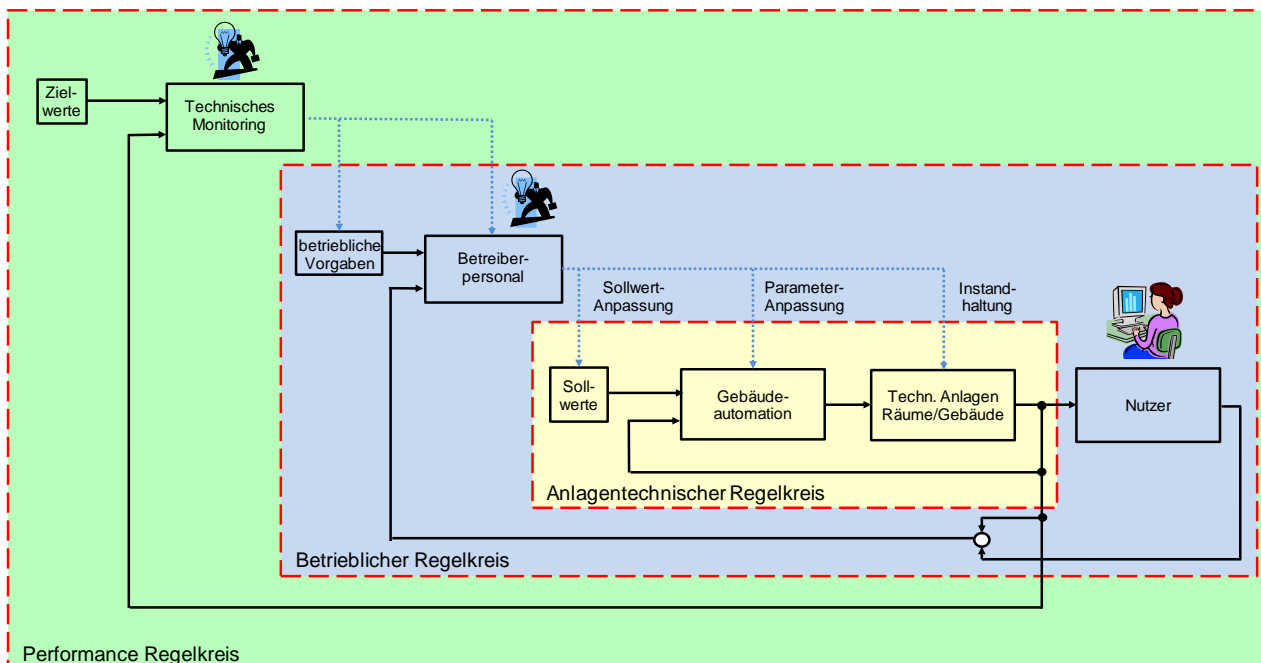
Zielwerte

Technisches Monitoring

betriebliche Vorgaben

Betreiberpersonal

Sollwert-Anpassung

Parameter-Anpassung

Instandhaltung

Sollwerte

Gebäudeautomation

Techn. Anlagen Räume/Gebäude

Nutzer

Anlagentechnischer Regelkreis

Betrieblicher Regelkreis

Performance Regelkreis